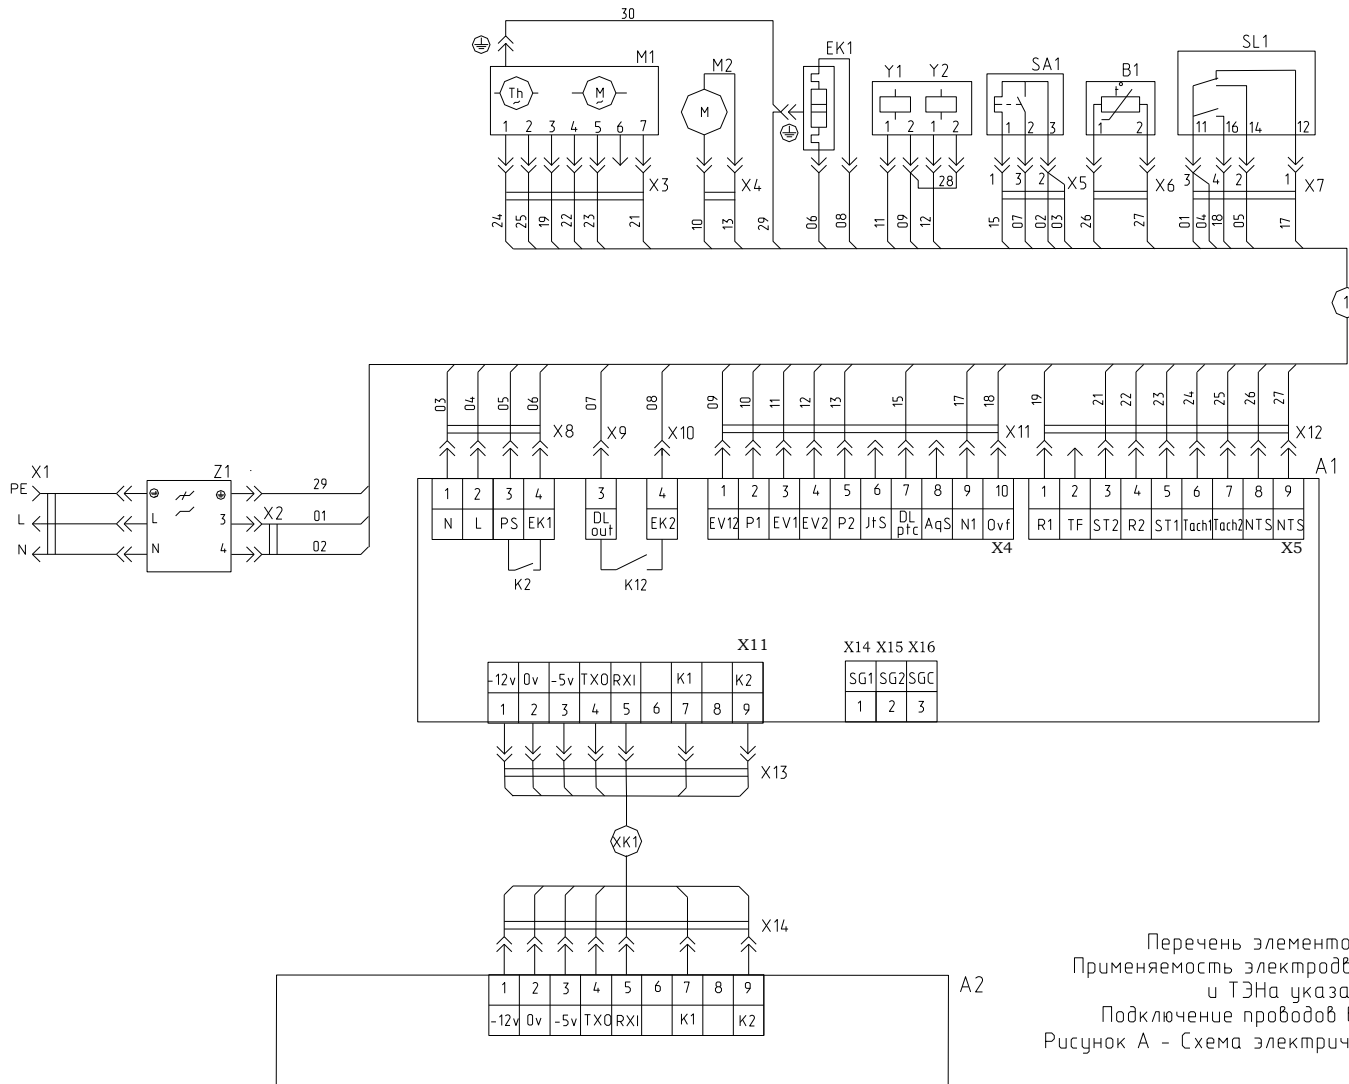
30

M1 M2 EK1 Y1 Y2 SA1 B1 SL1

Th M M

1 2 3 4 5 6 7

1 2 1 2

1 2 3

1 2

11 16 14 12

X3 X4 X5 X6 X7

1 3 2 28 3 4 2 1

24 25 19 22 23 21 10 13 29 06 08 11 09 12 15 07 02 03 26 27 01 04 18 05 17

1

03 04 05 06 07 08 09 10 11 12 13 15 17 18 19 21 22 23 24 25 26 27

X8 X9 X10 X11 X12

A1

X1 Z1 X2

PE L N

L N 3 4

29 01 02

| 1 | 2 | 3 | 4 |
|---|---|---|---|
| N | L | PS | EK1 |

| 3 | 4 |
|---|---|
| DL out | EK2 |

| 1 | 2 | 3 | 4 | 5 | 6 | 7 | 8 | 9 | 10 |
|---|---|---|---|---|---|---|---|---|---|
| EV12 | P1 | EV1 | EV2 | P2 | JtS | DL ptc | AqS | N1 | Ovf |

X4

| 1 | 2 | 3 | 4 | 5 | 6 | 7 | 8 | 9 |
|---|---|---|---|---|---|---|---|---|
| R1 | TF | ST2 | R2 | ST1 | Tach1 | Tach2 | NTS | NTS |

X5

K2 K12

X11

| -12v | 0v | -5v | TXO | RXI | | K1 | | K2 |
|---|---|---|---|---|---|---|---|---|
| 1 | 2 | 3 | 4 | 5 | 6 | 7 | 8 | 9 |

X14 X15 X16

| SG1 | SG2 | SGC |
|---|---|---|
| 1 | 2 | 3 |

X13

XK1

X14

| 1 | 2 | 3 | 4 | 5 | 6 | 7 | 8 | 9 |
|---|---|---|---|---|---|---|---|---|
| -12v | 0v | -5v | TXO | RXI | | K1 | | K2 |

A2

Перечень элементо
Применяемость электродв
и ТЭНа указа
Подключение проводов
Рисунок А - Схема электрич